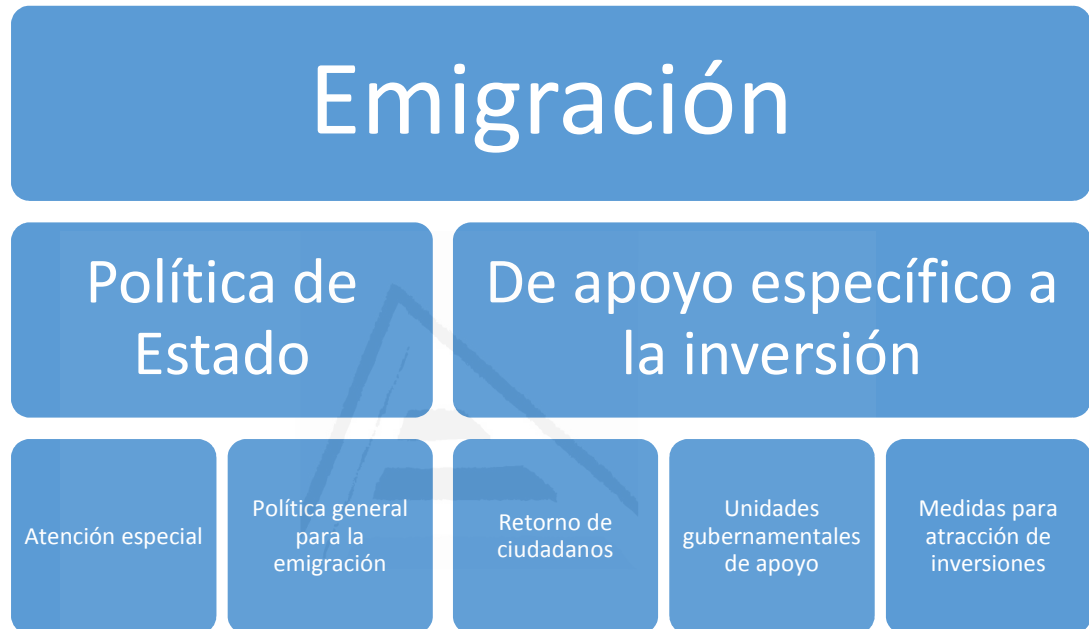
Emigración

Política de Estado

De apoyo específico a la inversión

Atención especial

Política general para la emigración

Retorno de ciudadanos

Unidades gubernamentales de apoyo

Medidas para atracción de inversiones